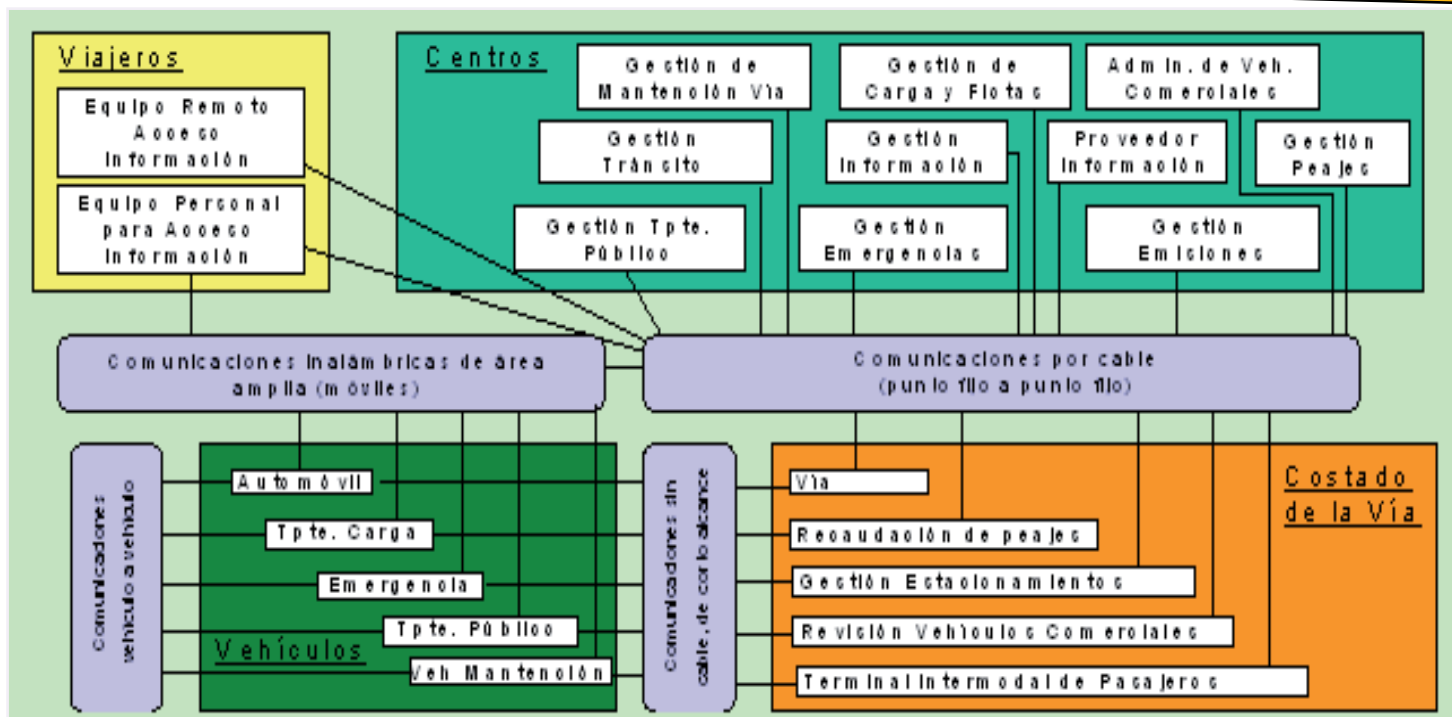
Viajeros

Equipo Remoto Aooeso Informaolón

Equipo Personal para Aooeso Informaolón

Centros

Gestión de Mantenolón Vía

Gestión de Carga y Flotas

Admin. de Veh. Comerolales

Gestión Tránsito

Gestión Informaolón

Proveedor Informaolón

Gestión Peajes

Gestión Tpte. Públloo

Gestión Emergenolas

Gestión Emisiones

Comunicaciones inalámbricas de área amplia (móviles)

Comunicaciones por cable (punto fijo a punto fijo)

Comunicaciones vehículo a vehículo

Automóvil

Tpte. Carga

Emergenola

Tpte. Públloo

Vehículos

Veh Mantenolón

Comunicaciones sin cable, de corto alcance

Vía

Reoaudaolón de peajes

Gestión Estaolonamientos

Revisión Vehíoulos Comerolales

Terminal Intermodal de Pasajeros

Costado de la Vía